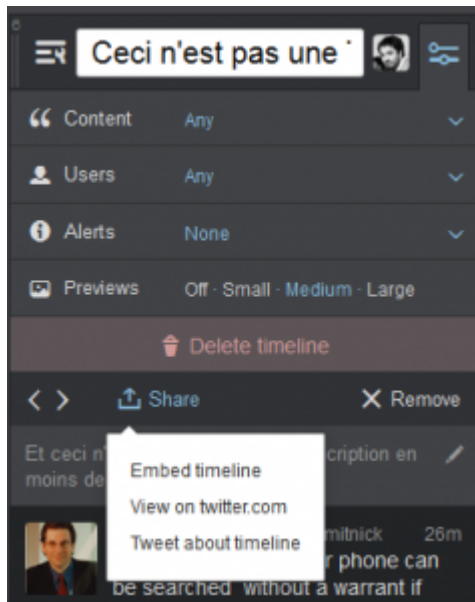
Ceci n'est pas une '

Content Any

Users Any

Alerts None

Previews Off · Small · Medium · Large

Delete timeline

< > Share

✕ Remove

Et ceci n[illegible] cription en moins de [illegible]

Embed timeline

View on twitter.com

Tweet about timeline

mitnick 26m

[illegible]r phone can be searched without a warrant if